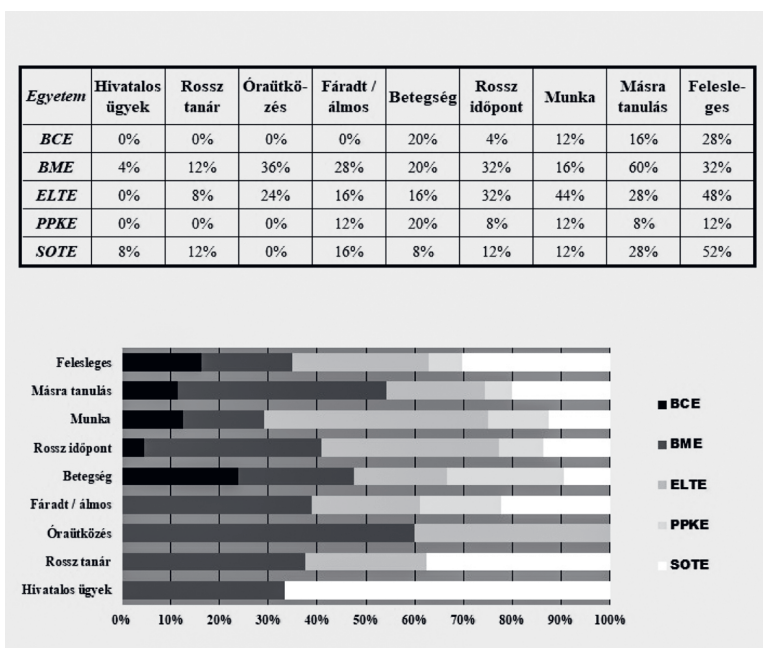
| Egyetem | Hivatalos ügyek | Rossz tanár | Óraütközés | Fáradt / álmos | Betegség | Rossz időpont | Munka | Másra tanulás | Felesleges |
|---|---|---|---|---|---|---|---|---|---|
| BCE | 0% | 0% | 0% | 0% | 20% | 4% | 12% | 16% | 28% |
| BME | 4% | 12% | 36% | 28% | 20% | 32% | 16% | 60% | 32% |
| ELTE | 0% | 8% | 24% | 16% | 16% | 32% | 44% | 28% | 48% |
| PPKE | 0% | 0% | 0% | 12% | 20% | 8% | 12% | 8% | 12% |
| SOTE | 8% | 12% | 0% | 16% | 8% | 12% | 12% | 28% | 52% |

Felesleges
Másra tanulás
Munka
Rossz időpont
Betegség
Fáradt / álmos
Óraütközés
Rossz tanár
Hivatalos ügyek

0% 10% 20% 30% 40% 50% 60% 70% 80% 90% 100%

BCE
BME
ELTE
PPKE
SOTE